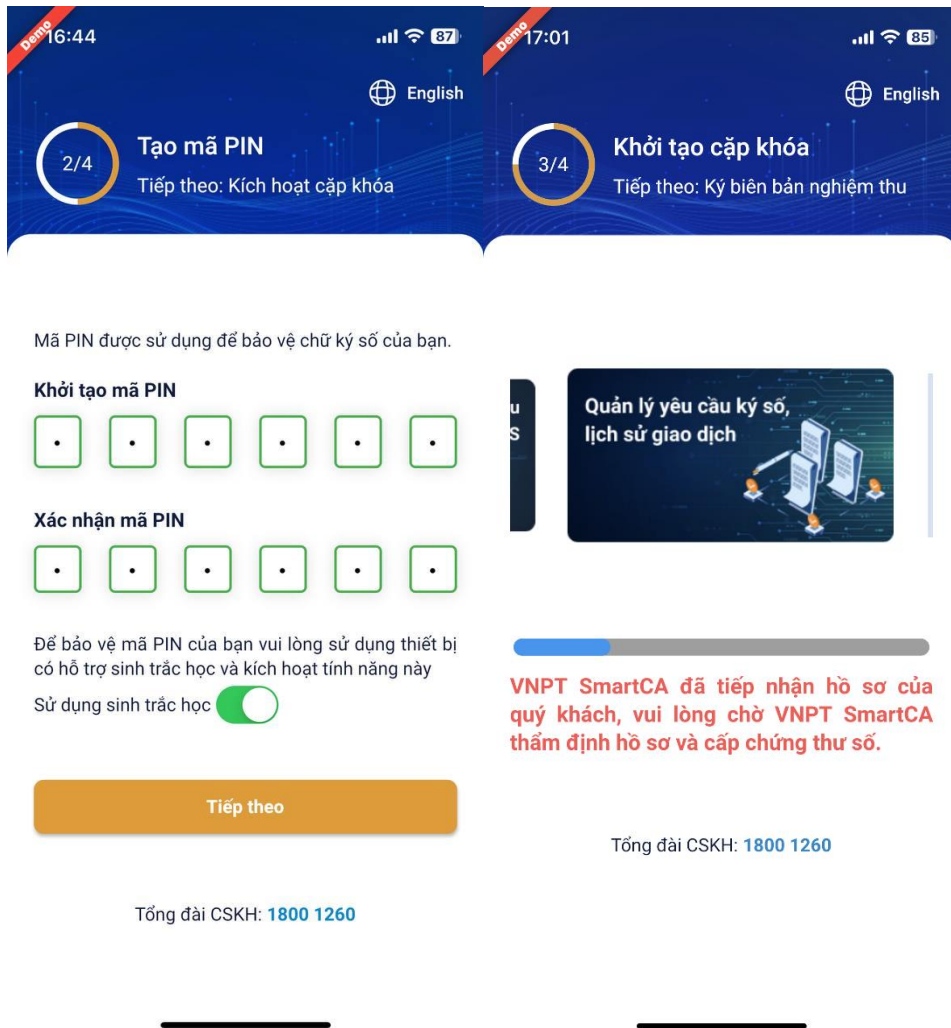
Demo 16:44

87

English

2/4

Tạo mã PIN

Tiếp theo: Kích hoạt cặp khóa

Mã PIN được sử dụng để bảo vệ chữ ký số của bạn.

Khởi tạo mã PIN

• • • • • •

Xác nhận mã PIN

• • • • • •

Để bảo vệ mã PIN của bạn vui lòng sử dụng thiết bị có hỗ trợ sinh trắc học và kích hoạt tính năng này

Sử dụng sinh trắc học

Tiếp theo

Tổng đài CSKH: 1800 1260

Demo 17:01

85

English

3/4

Khởi tạo cặp khóa

Tiếp theo: Ký biên bản nghiệm thu

u
S

Quản lý yêu cầu ký số, lịch sử giao dịch

VNPT SmartCA đã tiếp nhận hồ sơ của quý khách, vui lòng chờ VNPT SmartCA thẩm định hồ sơ và cấp chứng thư số.

Tổng đài CSKH: 1800 1260